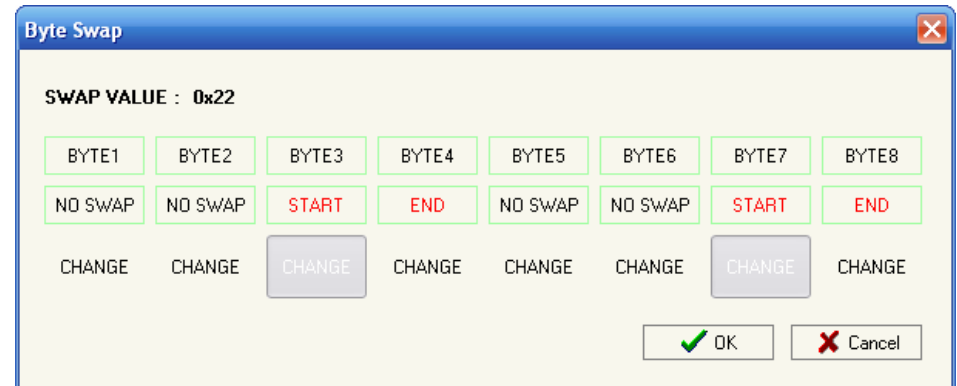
Byte Swap

SWAP VALUE : 0x22

| BYTE1 | BYTE2 | BYTE3 | BYTE4 | BYTE5 | BYTE6 | BYTE7 | BYTE8 |
|---|---|---|---|---|---|---|---|
| NO SWAP | NO SWAP | START | END | NO SWAP | NO SWAP | START | END |
| CHANGE | CHANGE | CHANGE | CHANGE | CHANGE | CHANGE | CHANGE | CHANGE |

OK
Cancel